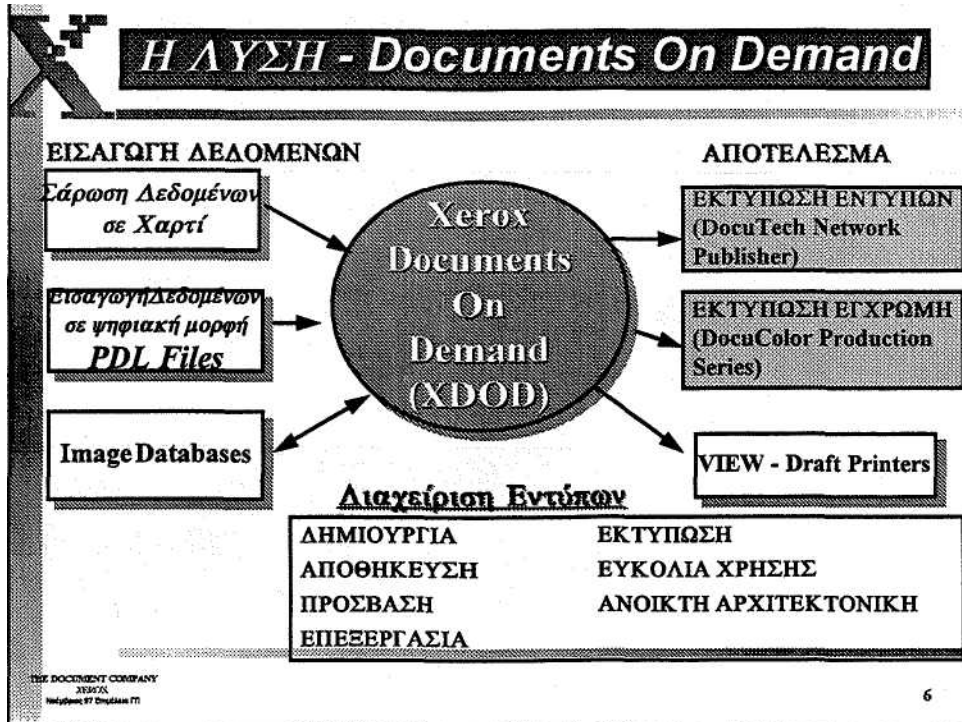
Η ΛΥΣΗ - Documents On Demand

ΕΙΣΑΓΩΓΗ ΔΕΔΟΜΕΝΩΝ

ΑΠΟΤΕΛΕΣΜΑ

Σάρωση Δεδομένων σε Χαρτί

ΕισαγωγήΔεδομένων σε ψηφιακή μορφή PDL Files

Image Databases

Xerox Documents On Demand (XDOD)

ΕΚΤΥΠΩΣΗ ΕΝΤΥΠΩΝ (DocuTech Network Publisher)

ΕΚΤΥΠΩΣΗ ΕΓΧΡΩΜΗ (DocuColor Production Series)

VIEW - Draft Printers

Διαχείριση Εντύπων

| | |
|---|---|
| ΔΗΜΙΟΥΡΓΙΑ | ΕΚΤΥΠΩΣΗ |
| ΑΠΟΘΗΚΕΥΣΗ | ΕΥΚΟΛΙΑ ΧΡΗΣΗΣ |
| ΠΡΟΣΒΑΣΗ | ΑΝΟΙΚΤΗ ΑΡΧΙΤΕΚΤΟΝΙΚΗ |
| ΕΠΕΞΕΡΓΑΣΙΑ | |

THE DOCUMENT COMPANY XEROX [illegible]

6